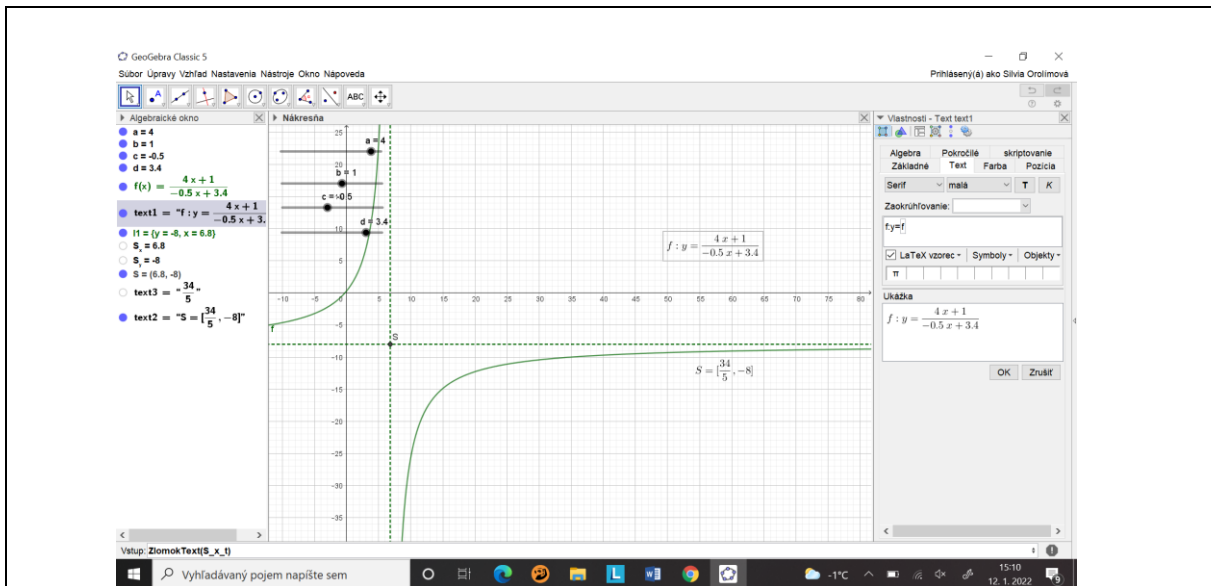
GeoGebra Classic 5

Súbor Úpravy Vzhľad Nastavenia Nástroje Okno Nápoveda

Prihlásený(á) ako Silvia Orolínová

ABC

Algebraické okno

Nákresňa

Vlastnosti - Text text1

a = 4
b = 1
c = -0.5
d = 3.4
$f(x) = \frac{4x+1}{-0.5x+3.4}$
text1 = "f : y = $\frac{4x+1}{-0.5x+3.}$
l1 = {y = -8, x = 6.8}
$S_x$ = 6.8
$S_y$ = -8
S = (6.8, -8)
text3 = "$\frac{34}{5}$"
text2 = "S = [$\frac{34}{5}$, −8]"

a = 4
b = 1
c = -0.5
d = 3.4

$f : y = \frac{4x+1}{-0.5x+3.4}$

S

$S = [\frac{34}{5}, -8]$

f

25
20
15
10
5
-5
-10
-15
-20
-25
-30
-35

-10 -5 5 10 15 20 25 30 35 40 45 50 55 60 65 70 75 80

Algebra Pokročilé skriptovanie
Základné Text Farba Pozícia

Serif malá T K

Zaokrúhľovanie:

f:y=f

LaTeX vzorec Symboly Objekty

π

Ukážka

$f : y = \frac{4x+1}{-0.5x+3.4}$

OK Zrušiť

Vstup: ZlomokText(S_x_t)

Vyhľadávaný pojem napíšte sem

-1°C

15:10
12. 1. 2022

9